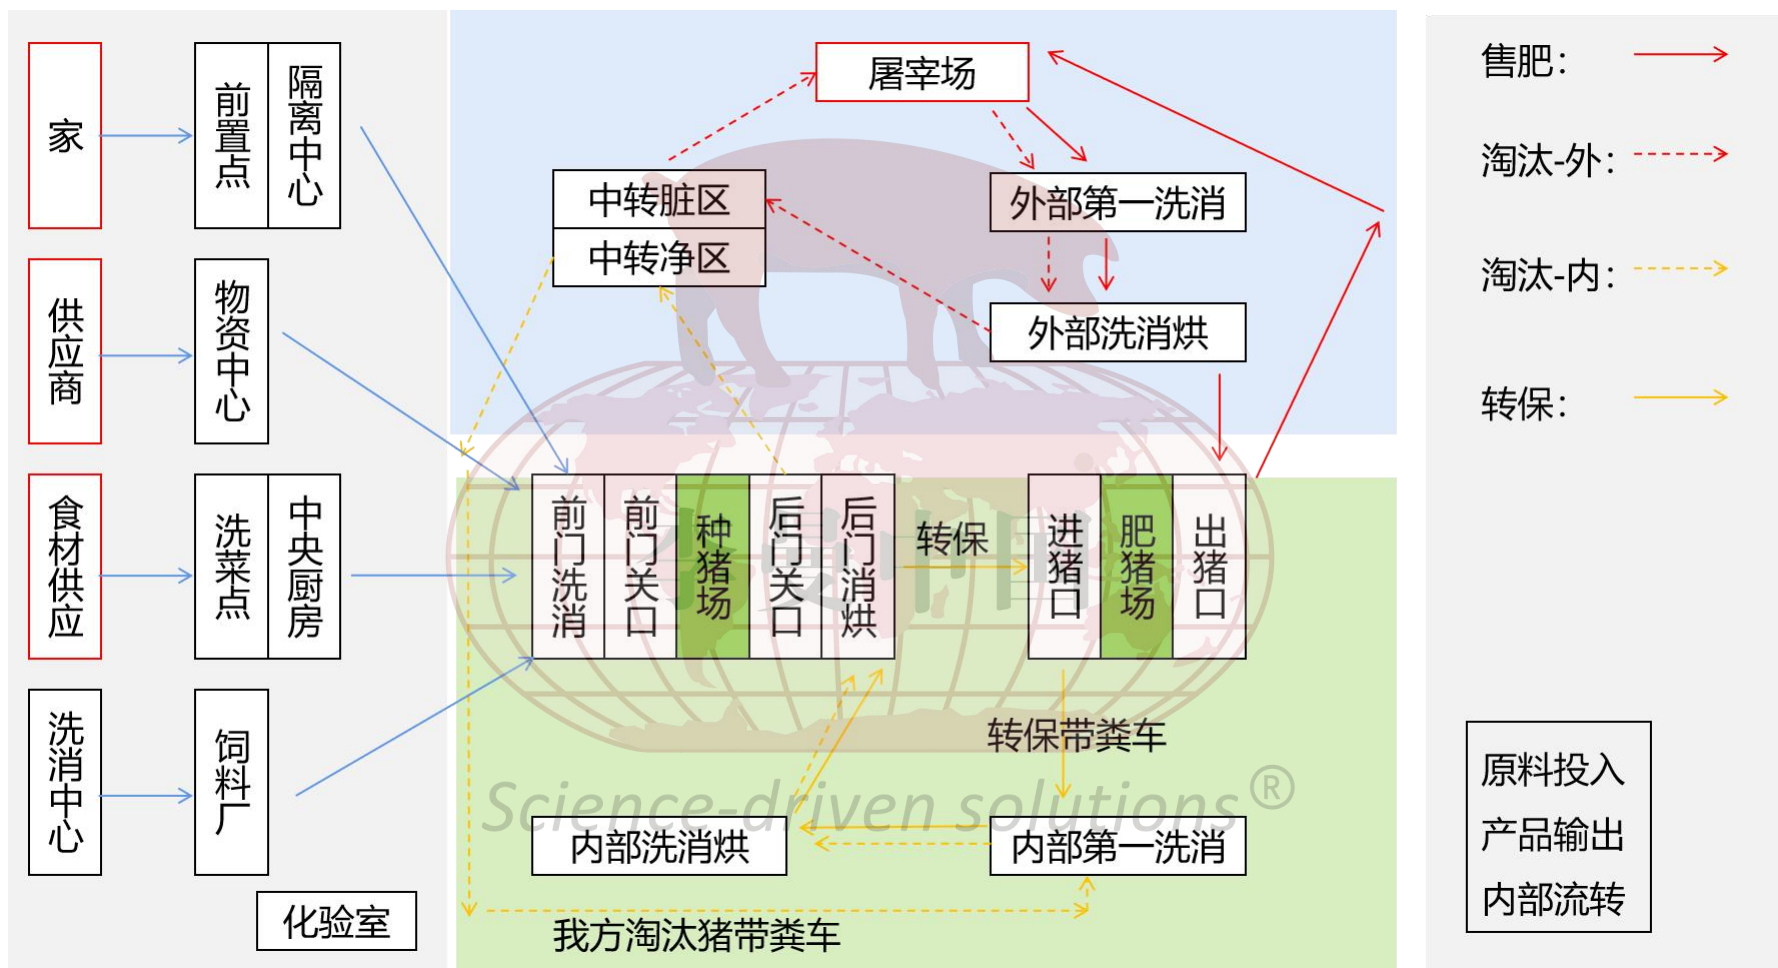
家

前置点

隔离中心

供应商

物资中心

食材供应

洗菜点

中央厨房

洗消中心

饲料厂

化验室

屠宰场

中转脏区

中转净区

外部第一洗消

外部洗消烘

前门洗消

前门关口

种猪场

后门关口

后门消烘

转保

进猪口

肥猪场

出猪口

转保带粪车

内部洗消烘

内部第一洗消

我方淘汰猪带粪车

Science-driven solutions®

售肥:

淘汰-外:

淘汰-内:

转保:

原料投入

产品输出

内部流转